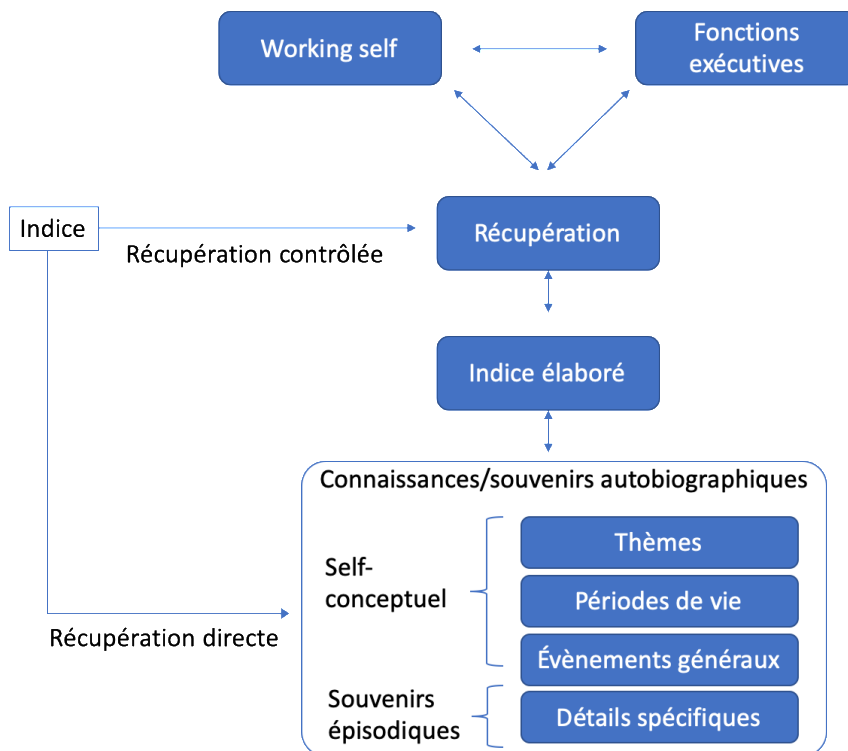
Working self

Fonctions exécutives

Indice

Récupération contrôlée

Récupération

Indice élaboré

Connaissances/souvenirs autobiographiques

Self-conceptuel

Thèmes

Périodes de vie

Évènements généraux

Récupération directe

Souvenirs épisodiques

Détails spécifiques